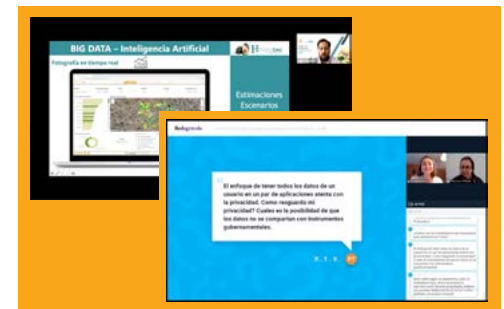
BIG DATA – Inteligencia Artificial

Fotografía en tiempo real

Estimaciones
Escenarios

El enfoque de tener todos los datos de un usuario en un par de aplicaciones atenta con la privacidad. Como resguardo mi privacidad? Cuales es la posibilidad de que los datos no se comparta con instrumentos gubernamentales.

R. T. V.